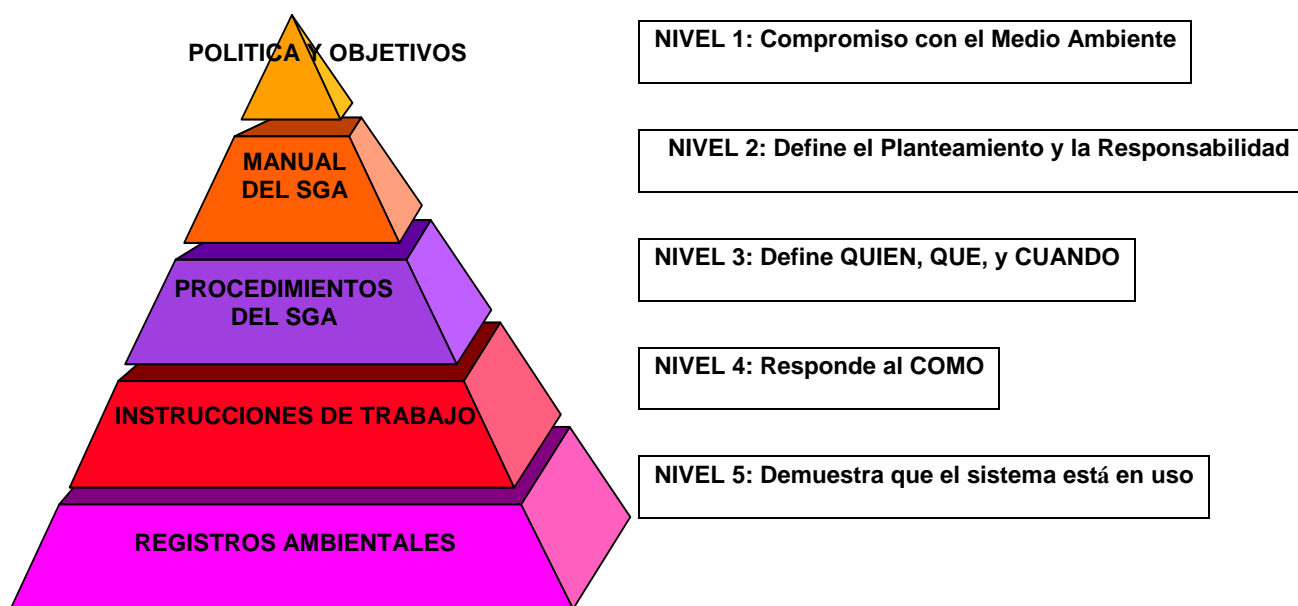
POLITICA Y OBJETIVOS

NIVEL 1: Compromiso con el Medio Ambiente

MANUAL DEL SGA

NIVEL 2: Define el Planteamiento y la Responsabilidad

PROCEDIMIENTOS DEL SGA

NIVEL 3: Define QUIEN, QUE, y CUANDO

INSTRUCCIONES DE TRABAJO

NIVEL 4: Responde al COMO

REGISTROS AMBIENTALES

NIVEL 5: Demuestra que el sistema está en uso